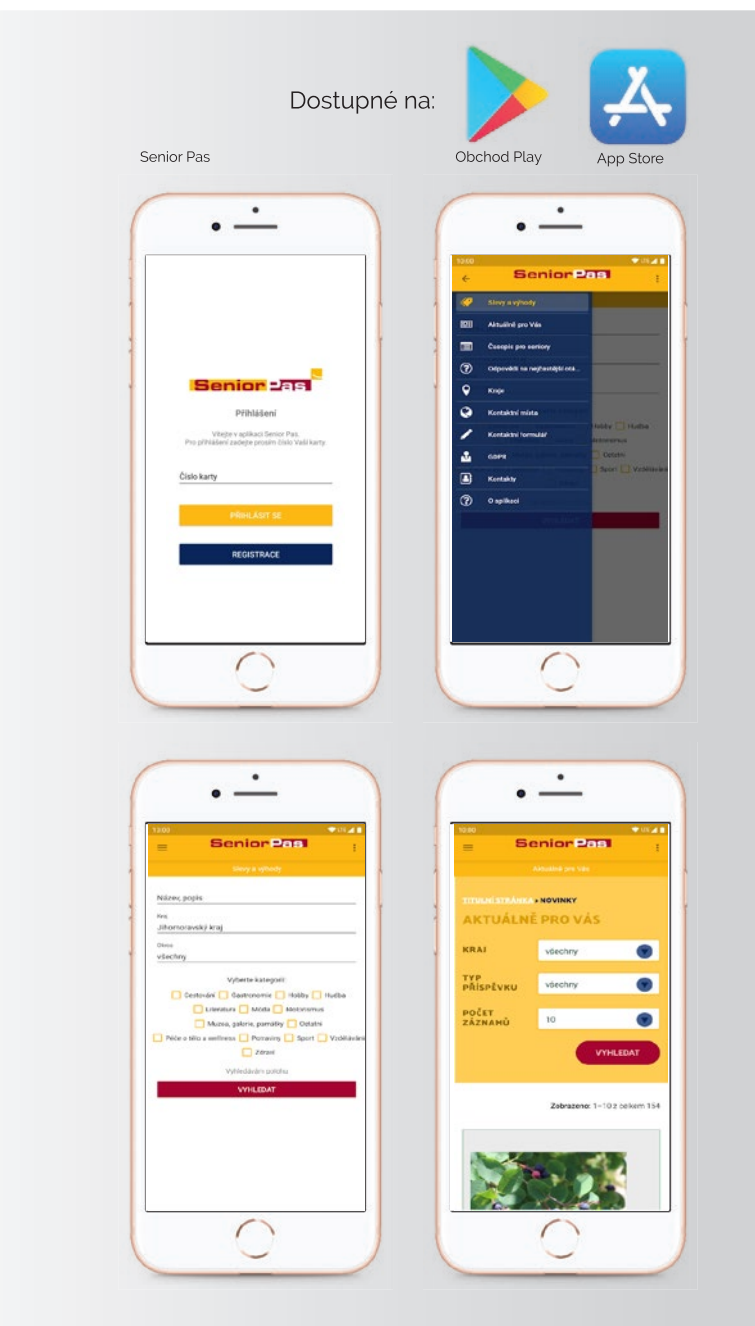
Dostupné na:

Senior Pas

Obchod Play

App Store

Senior Pas

Přihlášení

Vítejte v aplikaci Senior Pas. Pro přihlášení zadejte prosím číslo Vaší karty.

Číslo karty

PŘIHLÁSIT SE

REGISTRACE

12:00

Senior Pas

Slevy a výhody

Aktuálně pro Vás

Časopis pro seniory

Odpovědi na nejčastější otá...

Kraje

Kontaktní místa

Kontaktní formulář

GDPR

Kontakty

O aplikaci

12:00

Senior Pas

Slevy a výhody

Název, popis

Kraj
Jihomoravský kraj

Okres
všechny

Vyberte kategorii:

Cestování Gastronomie Hobby Hudba Literatura Móda Motorismus Muzea, galerie, památky Ostatní Péče o tělo a wellness Potraviny Sport Vzdělávání Zdraví

Vyhledávání polohu

VYHLEDAT

12:00

Senior Pas

Aktuálně pro Vás

TITULNÍ STRÁNKA » NOVINKY

AKTUÁLNĚ PRO VÁS

KRAJ všechny

TYP PŘÍSPĚVKU všechny

POČET ZÁZNAMŮ 10

VYHLEDAT

Zobrazeno: 1–10 z celkem 154